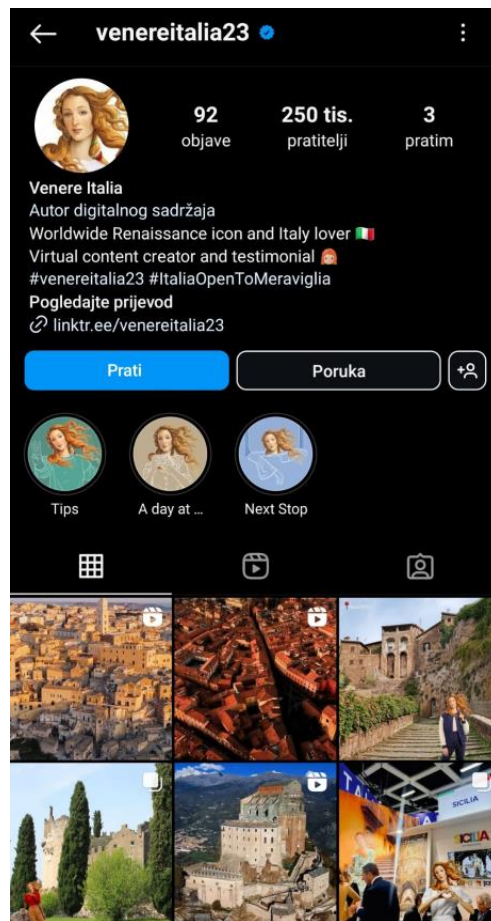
venereitalia23

92 objave
250 tis. pratitelji
3 pratim

Venere Italia
Autor digitalnog sadržaja
Worldwide Renaissance icon and Italy lover 🇮🇹
Virtual content creator and testimonial 👩
#venereitalia23 #ItaliaOpenToMeraviglia
Pogledajte prijevod
linktr.ee/venereitalia23

Prati
Poruka

Tips
A day at ...
Next Stop

SICILIA